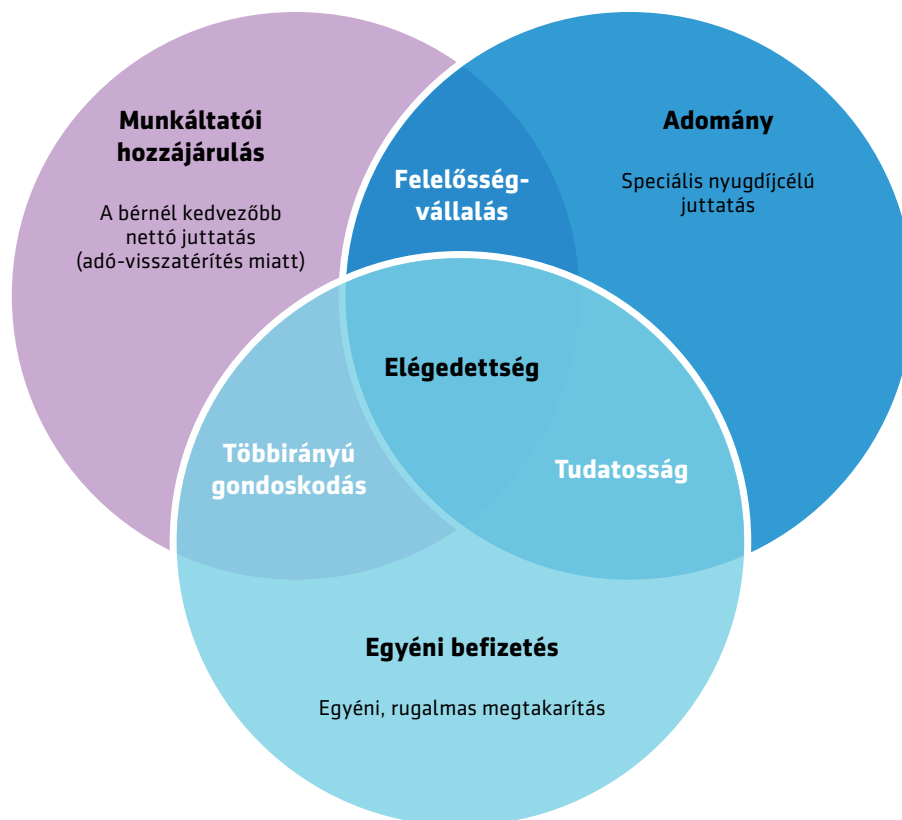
Munkáltatói hozzájárulás

A bérnél kedvezőbb nettó juttatás (adó-visszatérítés miatt)

Felelősségvállalás

Adomány

Speciális nyugdíjcélú juttatás

Elégedettség

Többirányú gondoskodás

Tudatosság

Egyéni befizetés

Egyéni, rugalmas megtakarítás